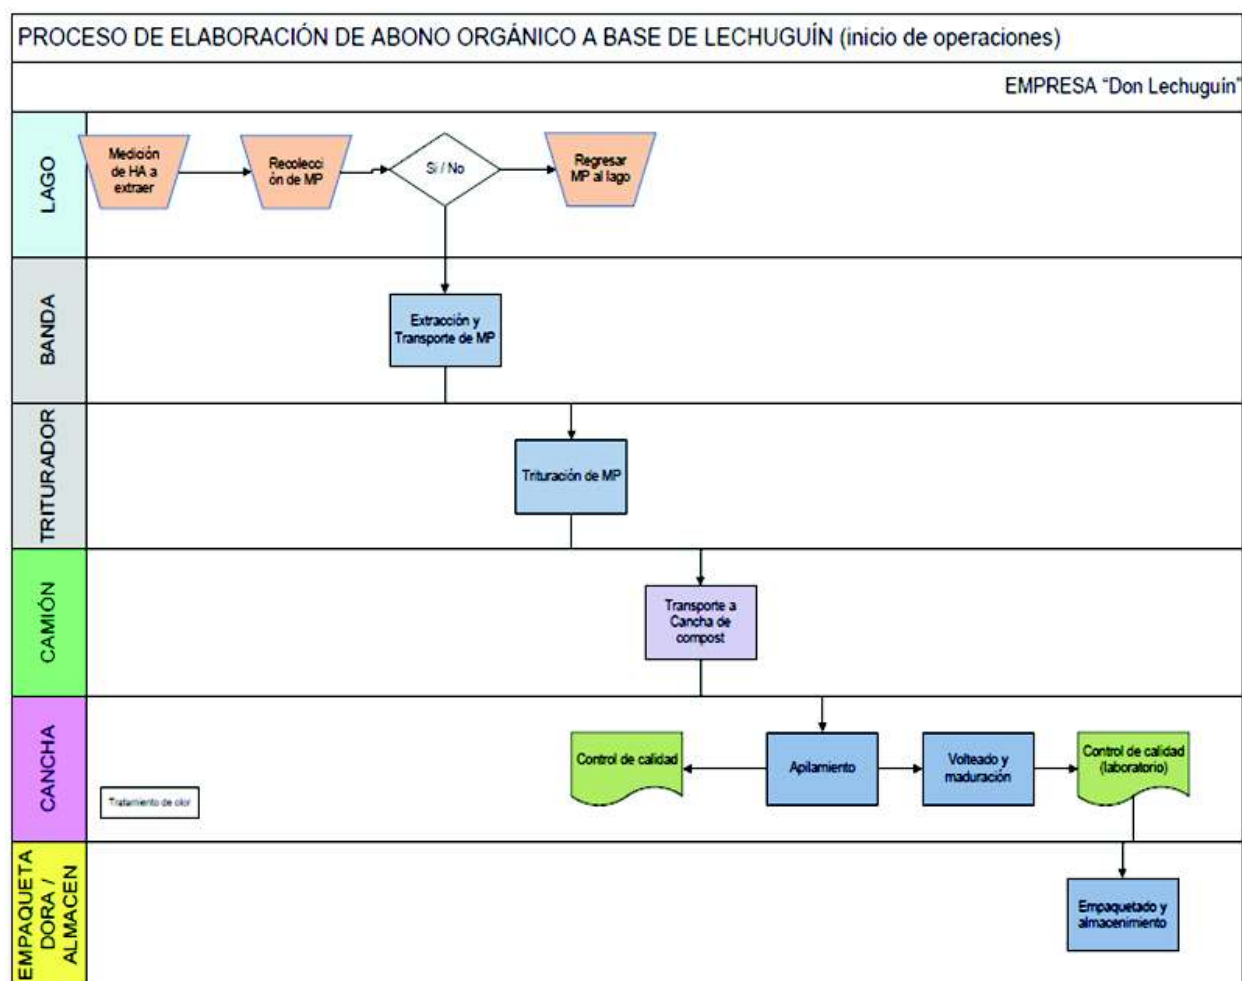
PROCESO DE ELABORACIÓN DE ABONO ORGÁNICO A BASE DE LECHUGUÍN (inicio de operaciones)

EMPRESA "Don Lechuguín"

LAGO

Medición de HA a extraer

Recolección de MP

Si / No

Regresar MP al lago

BANDA

Extracción y Transporte de MP

TRITURADOR

Trituración de MP

CAMIÓN

Transporte a Cancha de compost

CANCHA

Tratamiento de olor

Control de calidad

Apilamiento

Volteado y maduración

Control de calidad (laboratorio)

EMPAQUETADORA / ALMACEN

Empaquetado y almacenimiento